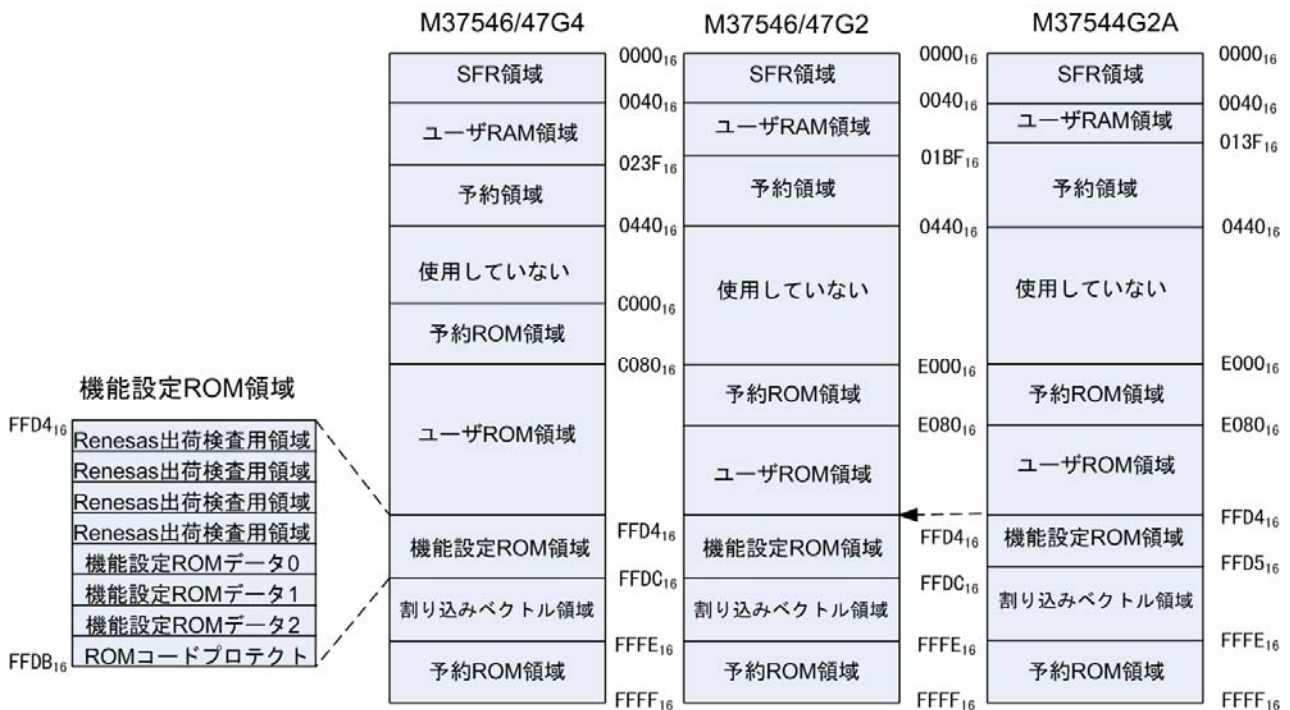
M37546/47G4

M37546/47G2

M37544G2A

| 機能設定ROM領域 |
|---|
| Renesas出荷検査用領域 |
| Renesas出荷検査用領域 |
| Renesas出荷検査用領域 |
| Renesas出荷検査用領域 |
| 機能設定ROMデータ0 |
| 機能設定ROMデータ1 |
| 機能設定ROMデータ2 |
| ROMコードプロテクト |

$FFD4_{16}$
$FFDB_{16}$

M37546/47G4:
$0000_{16}$ SFR領域
$0040_{16}$ ユーザRAM領域
$023F_{16}$ 予約領域
$0440_{16}$ 使用していない
$C000_{16}$ 予約ROM領域
$C080_{16}$ ユーザROM領域
$FFD4_{16}$ 機能設定ROM領域
$FFDC_{16}$ 割り込みベクトル領域
$FFFE_{16}$ 予約ROM領域
$FFFF_{16}$

M37546/47G2:
$0000_{16}$ SFR領域
$0040_{16}$ ユーザRAM領域
$01BF_{16}$ 予約領域
$0440_{16}$ 使用していない
$E000_{16}$ 予約ROM領域
$E080_{16}$ ユーザROM領域
$FFD4_{16}$ 機能設定ROM領域
$FFDC_{16}$ 割り込みベクトル領域
$FFFE_{16}$ 予約ROM領域
$FFFF_{16}$

M37544G2A:
$0000_{16}$ SFR領域
$0040_{16}$ ユーザRAM領域
$013F_{16}$ 予約領域
$0440_{16}$ 使用していない
$E000_{16}$ 予約ROM領域
$E080_{16}$ ユーザROM領域
$FFD4_{16}$ 機能設定ROM領域
$FFD5_{16}$ 割り込みベクトル領域
$FFFE_{16}$ 予約ROM領域
$FFFF_{16}$